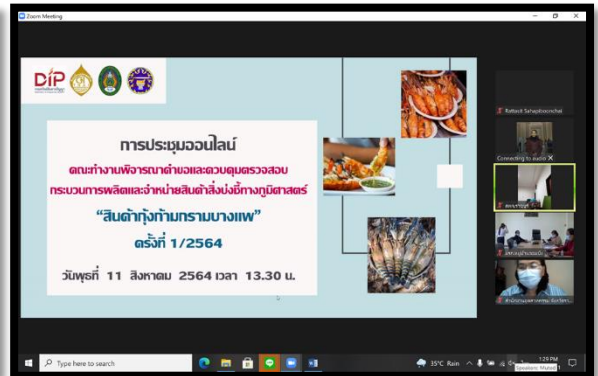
Zoom Meeting

DIP

การประชุมออนไลน์

คณะทำงานพิจารณาคำขอและควบคุมตรวจสอบ กระบวนการผลิตและจำหน่ายสินค้าสิ่งบ่งชี้ทางภูมิศาสตร์

"สินค้ากุ้งก้ามกรามบางแพ"

ครั้งที่ 1/2564

วันพุธที่ 11 สิงหาคม 2564 เวลา 13.30 น.

Rattach Sahaphiocnchai

Connecting to audio

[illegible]

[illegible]

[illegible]

Type here to search

35°C Rain

1:29 PM

Speakers: Muted